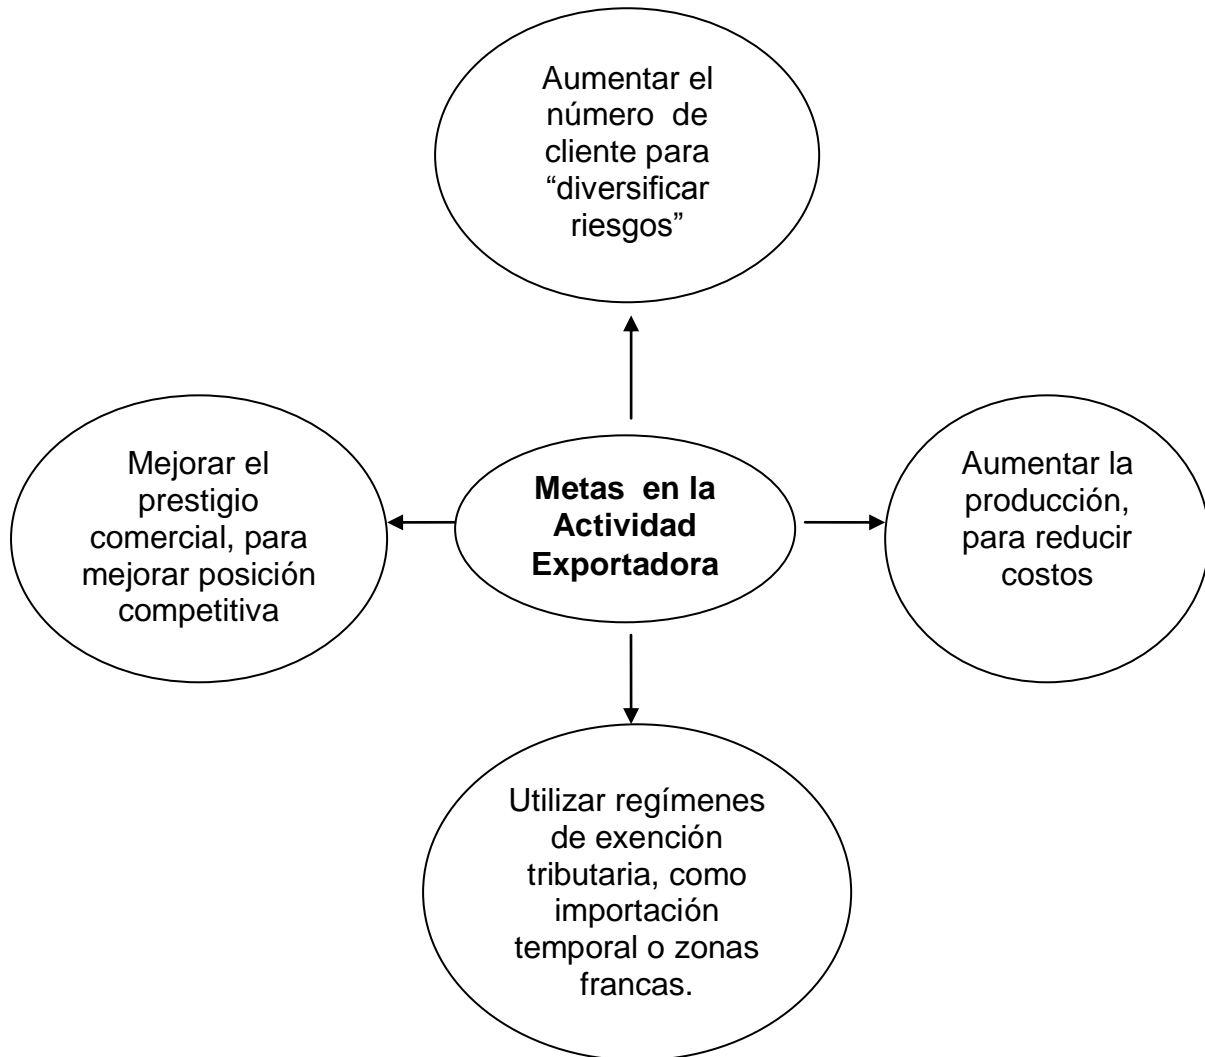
Aumentar el número de cliente para “diversificar riesgos”

Mejorar el prestigio comercial, para mejorar posición competitiva

**Metas en la Actividad Exportadora**

Aumentar la producción, para reducir costos

Utilizar regímenes de exención tributaria, como importación temporal o zonas francas.